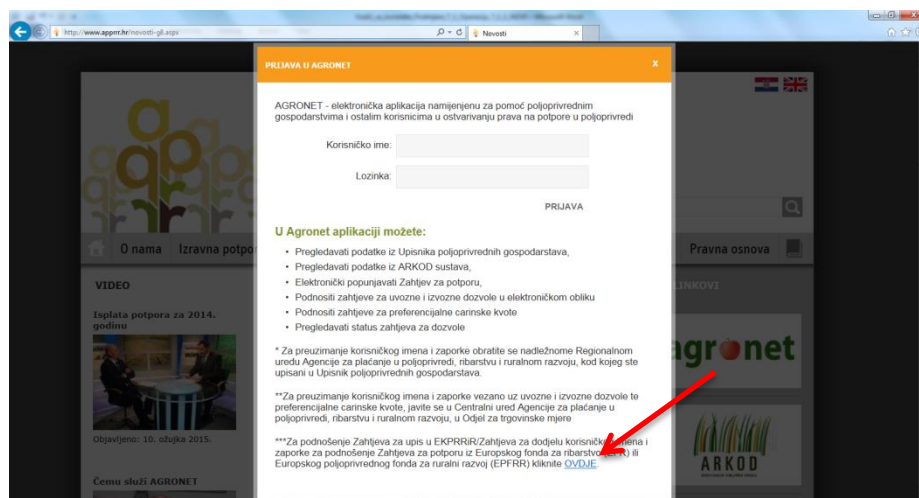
http://www.apprrr.hr/novosti-gil.aspx
Novosti

PRIJAVA U AGRONET
x

AGRONET - elektronička aplikacija namijenjenu za pomoć poljoprivrednim gospodarstvima i ostalim korisnicima u ostvarivanju prava na potpore u poljoprivredi

Korisničko ime:

Lozinka:

PRIJAVA

U Agronet aplikaciji možete:

- Pregledavati podatke iz Upisnika poljoprivrednih gospodarstava,
- Pregledavati podatke iz ARKOD sustava,
- Elektronički popunjavati Zahtjev za potporu,
- Podnositi zahtjeve za uvozne i izvozne dozvole u elektroničkom obliku
- Podnositi zahtjeve za preferencijalne carinske kvote
- Pregledavati status zahtjeva za dozvole

* Za preuzimanje korisničkog imena i zaporke obratite se nadležnome Regionalnom uredu Agencije za plaćanje u poljoprivredi, ribarstvu i ruralnom razvoju, kod kojeg ste upisani u Upisnik poljoprivrednih gospodarstava.

**Za preuzimanje korisničkog imena i zaporke vezano uz uvozne i izvozne dozvole te preferencijalne carinske kvote, javite se u Centralni ured Agencije za plaćanje u poljoprivredi, ribarstvu i ruralnom razvoju, u Odjel za trgovinske mjere

***Za podnošenje Zahtjeva za upis u EKPRRiR/Zahtjeva za dodjelu korisničk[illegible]mena i zaporke za podnošenje Zahtjeva za potporu iz Europskog fonda za ribarstv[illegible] ili Europskog poljoprivrednog fonda za ruralni razvoj (EPFRR) kliknite OVDJE

O nama
Izravna potpo
Pravna osnova
VIDEO
Isplata potpora za 2014. godinu
Objavljeno: 10. ožujka 2015.
Čemu služi AGRONET
LINKOVI
agronet
ARKOD